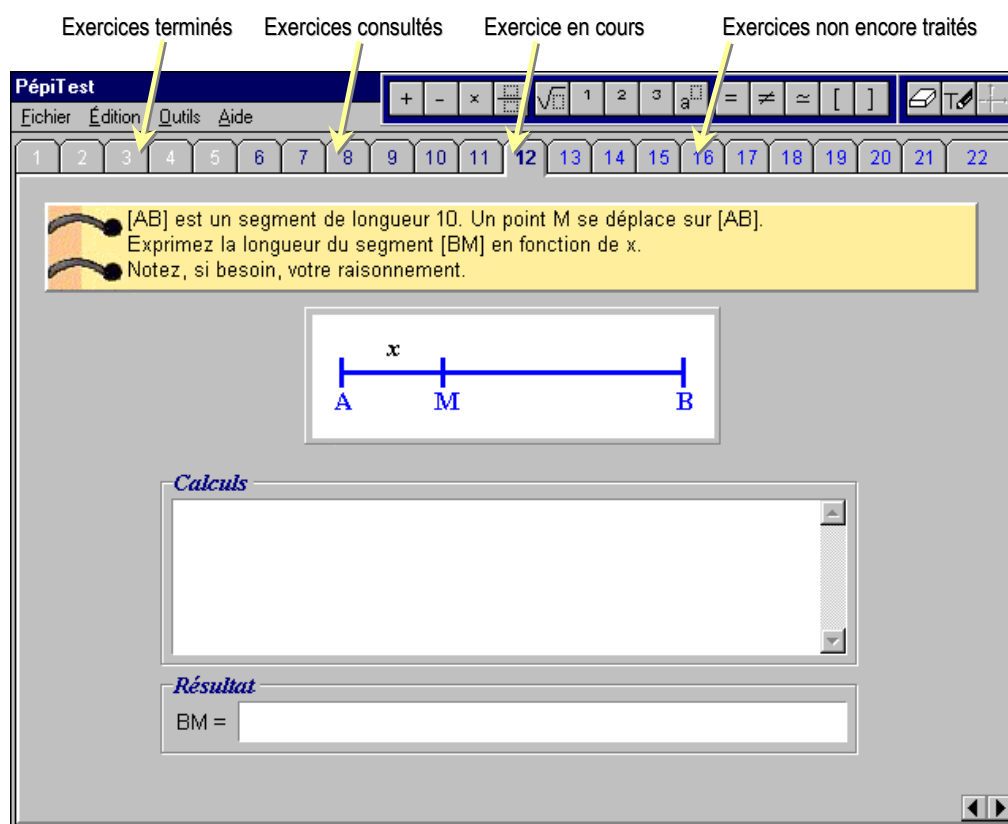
Exercices terminés   Exercices consultés   Exercice en cours   Exercices non encore traités

PépiTest

Fichier  Édition  Outils  Aide

+  -  ×  $\sqrt{}$  1  2  3  $a^{\square}$  =  ≠  ≃  [  ]

1  2  3  4  5  6  7  8  9  10  11  12  13  14  15  16  17  18  19  20  21  22

[AB] est un segment de longueur 10. Un point M se déplace sur [AB].
Exprimez la longueur du segment [BM] en fonction de x.
Notez, si besoin, votre raisonnement.

x

A  M  B

Calculs

Résultat

BM =